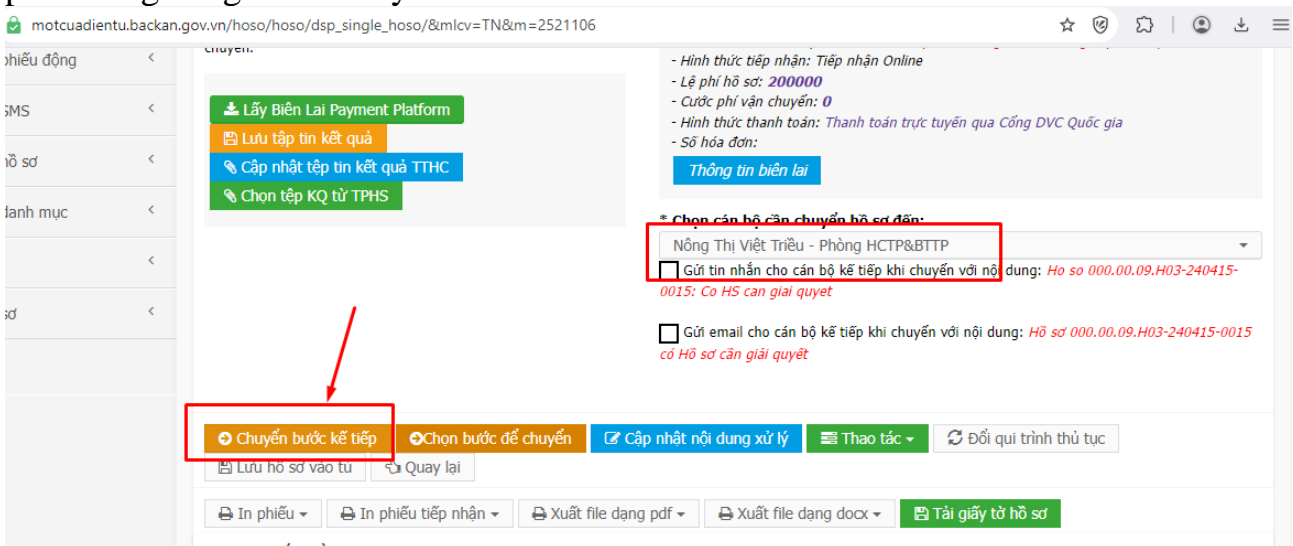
motcuadientu.backan.gov.vn/hoso/hoso/dsp_single_hoso/&mlcv=TN&m=2521106

phiếu động
SMS
hồ sơ
danh mục
sơ

chuyển.

Lấy Biên Lai Payment Platform
Lưu tập tin kết quả
Cập nhật tệp tin kết quả TTHC
Chọn tệp KQ từ TPHS

- Hình thức tiếp nhận: Tiếp nhận Online
- Lệ phí hồ sơ: 200000
- Cước phí vận chuyển: 0
- Hình thức thanh toán: Thanh toán trực tuyến qua Cổng DVC Quốc gia
- Số hóa đơn:
Thông tin biên lai

* Chọn cán bộ cần chuyển hồ sơ đến:
Nông Thị Việt Triều - Phòng HCTP&BTTP
Gửi tin nhắn cho cán bộ kế tiếp khi chuyển với nội dung: Ho so 000.00.09.H03-240415-0015: Co HS can giai quyet

Gửi email cho cán bộ kế tiếp khi chuyển với nội dung: Hồ sơ 000.00.09.H03-240415-0015 có Hồ sơ cần giải quyết

Chuyển bước kế tiếp
Chọn bước để chuyển
Cập nhật nội dung xử lý
Thao tác
Đổi qui trình thủ tục
Lưu hồ sơ vào tủ
Quay lại

In phiếu
In phiếu tiếp nhận
Xuất file dạng pdf
Xuất file dạng docx
Tải giấy tờ hồ sơ